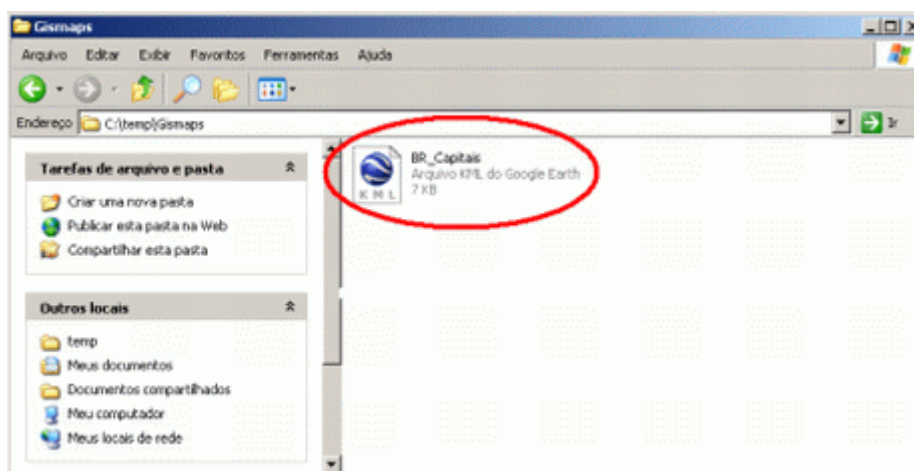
Gismaps

Arquivo Editar Exibir Favoritos Ferramentas Ajuda

Endereço C:\temp\Gismaps

Ir

Tarefas de arquivo e pasta

Criar uma nova pasta
Publicar esta pasta na Web
Compartilhar esta pasta

Outros locais

temp
Meus documentos
Documentos compartilhados
Meu computador
Meus locais de rede

KML

BR_Capitais
Arquivo KML do Google Earth
7 KB